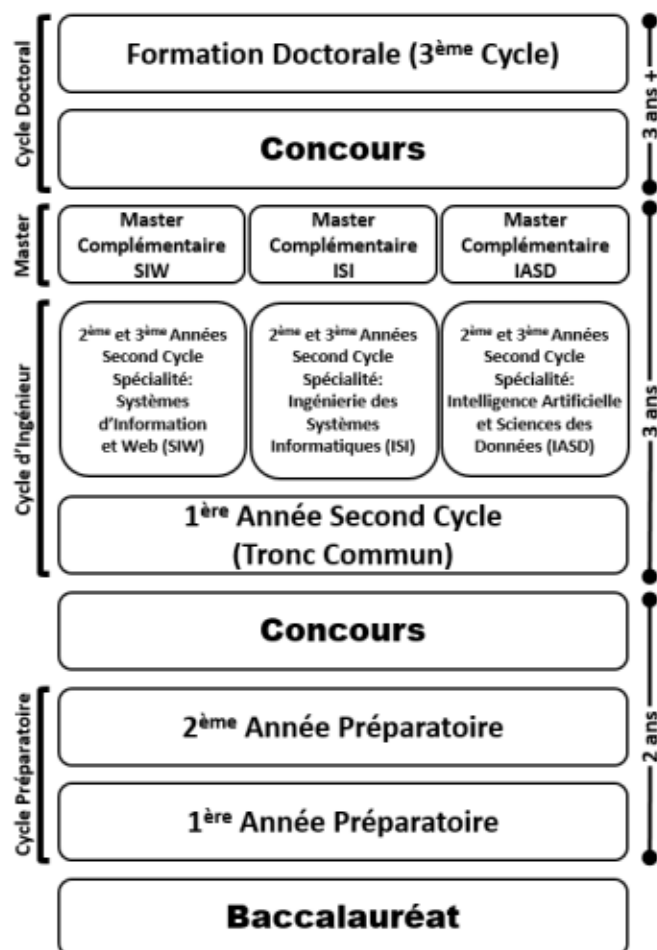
Cycle Doctoral

Formation Doctorale (3$^{ème}$ Cycle)

Concours

3 ans +

Master

Master Complémentaire SIW

Master Complémentaire ISI

Master Complémentaire IASD

Cycle d'Ingénieur

2$^{ème}$ et 3$^{ème}$ Années Second Cycle Spécialité: Systèmes d'Information et Web (SIW)

2$^{ème}$ et 3$^{ème}$ Années Second Cycle Spécialité: Ingénierie des Systèmes Informatiques (ISI)

2$^{ème}$ et 3$^{ème}$ Années Second Cycle Spécialité: Intelligence Artificielle et Sciences des Données (IASD)

1$^{ère}$ Année Second Cycle (Tronc Commun)

3 ans

Concours

Cycle Préparatoire

2$^{ème}$ Année Préparatoire

1$^{ère}$ Année Préparatoire

2 ans

Baccalauréat